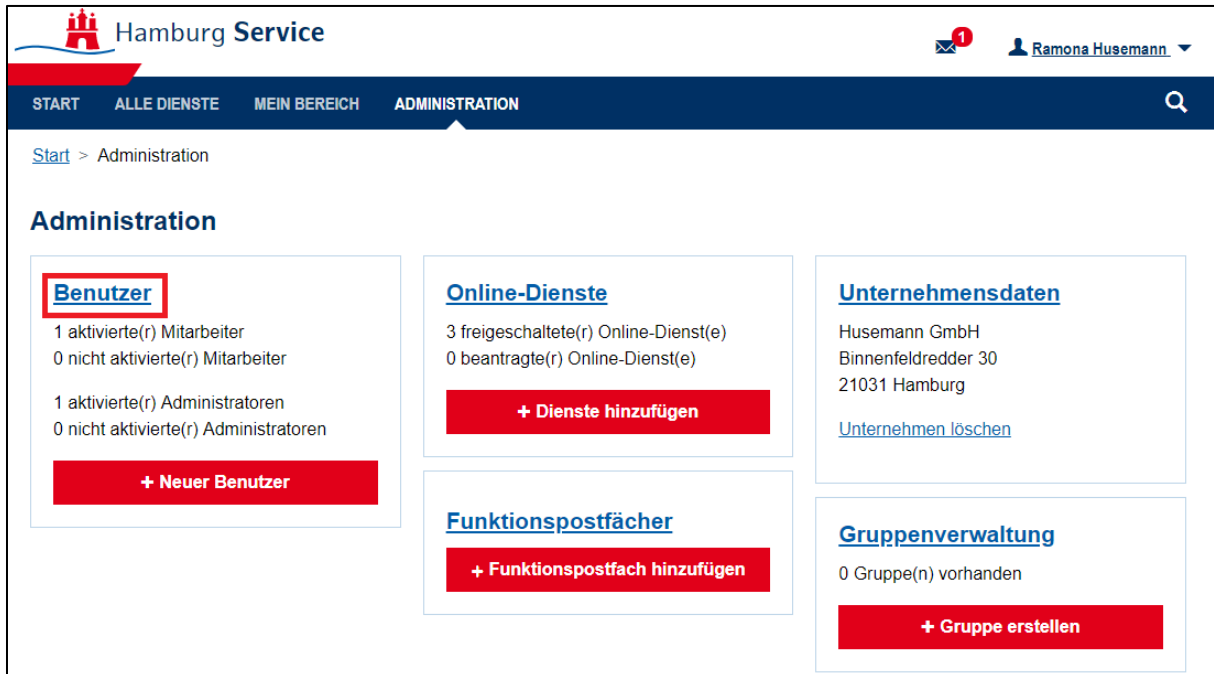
Hamburg Service

1

Ramona Husemann

START ALLE DIENSTE MEIN BEREICH ADMINISTRATION

Start > Administration

Administration

Benutzer
1 aktivierte(r) Mitarbeiter
0 nicht aktivierte(r) Mitarbeiter

1 aktivierte(r) Administratoren
0 nicht aktivierte(r) Administratoren

+ Neuer Benutzer

Online-Dienste
3 freigeschaltete(r) Online-Dienst(e)
0 beantragte(r) Online-Dienst(e)

+ Dienste hinzufügen

Funktionspostfächer

+ Funktionspostfach hinzufügen

Unternehmensdaten
Husemann GmbH
Binnenfeldredder 30
21031 Hamburg

Unternehmen löschen

Gruppenverwaltung
0 Gruppe(n) vorhanden

+ Gruppe erstellen